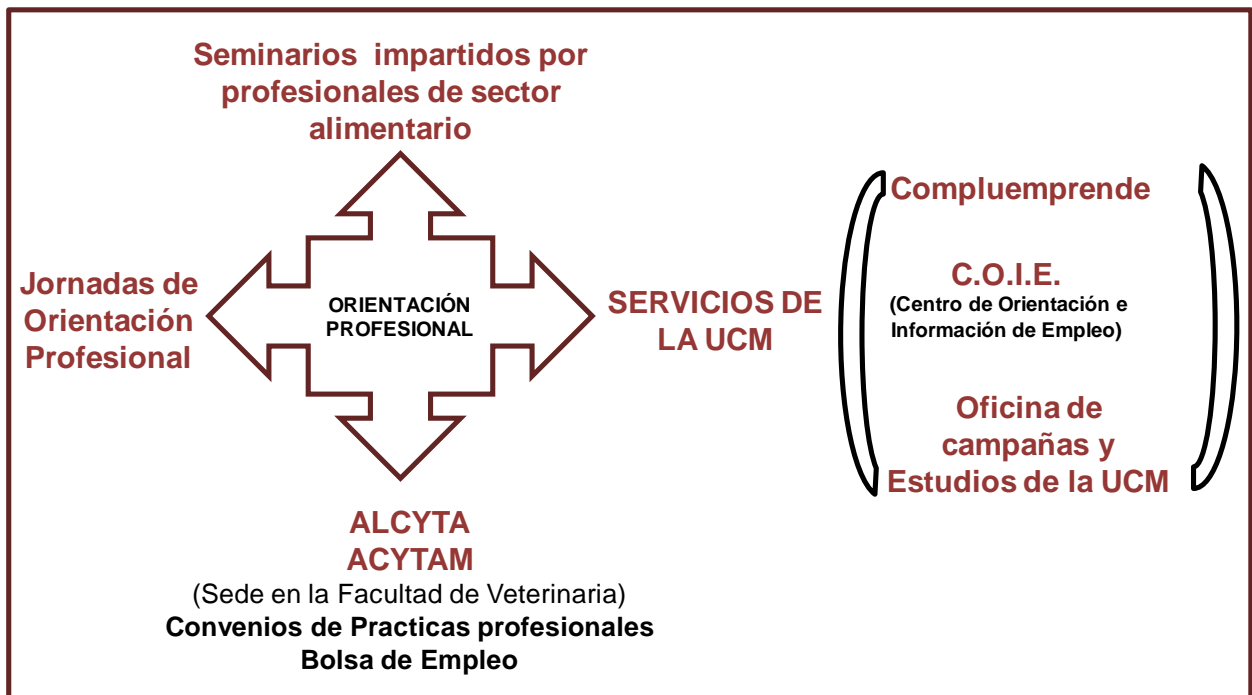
Seminarios impartidos por profesionales de sector alimentario

Jornadas de Orientación Profesional

ORIENTACIÓN PROFESIONAL

SERVICIOS DE LA UCM

Compluemprende

C.O.I.E.
(Centro de Orientación e Información de Empleo)

Oficina de campañas y Estudios de la UCM

ALCYTA
ACYTAM
(Sede en la Facultad de Veterinaria)
Convenios de Practicas profesionales
Bolsa de Empleo